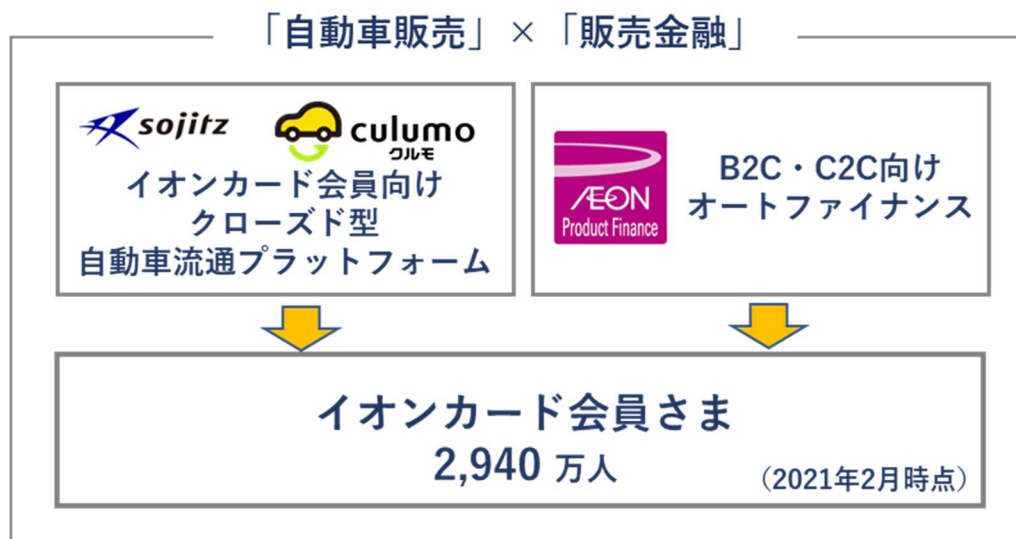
「自動車販売」×「販売金融」

sojitz culumo クルモ
イオンカード会員向け
クローズド型
自動車流通プラットフォーム

ÆON Product Finance
B2C・C2C向け
オートファイナンス

イオンカード会員さま
2,940 万人
(2021年2月時点)